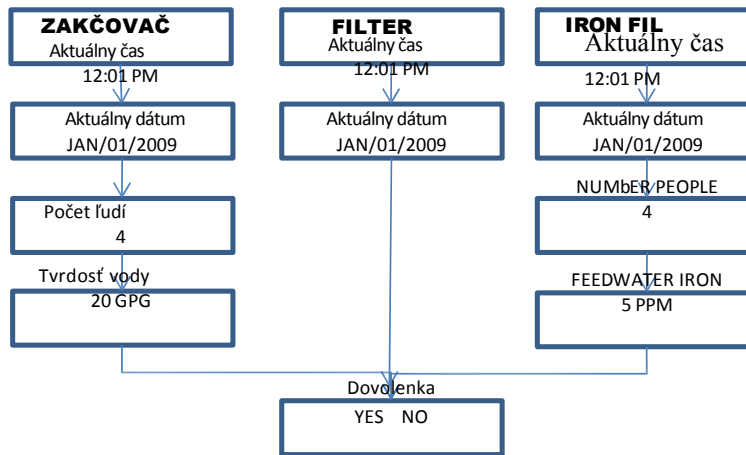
ZAKČOVAČ
Aktuálny čas
12:01 PM

Aktuálny dátum
JAN/01/2009

Počet ľudí
4

Tvrdosť vody
20 GPG

FILTER
Aktuálny čas
12:01 PM

Aktuálny dátum
JAN/01/2009

IRON FIL
Aktuálny čas
12:01 PM

Aktuálny dátum
JAN/01/2009

NUMbER PEOPLE
4

FEEDWATER IRON
5 PPM

Dovolenka
YES NO